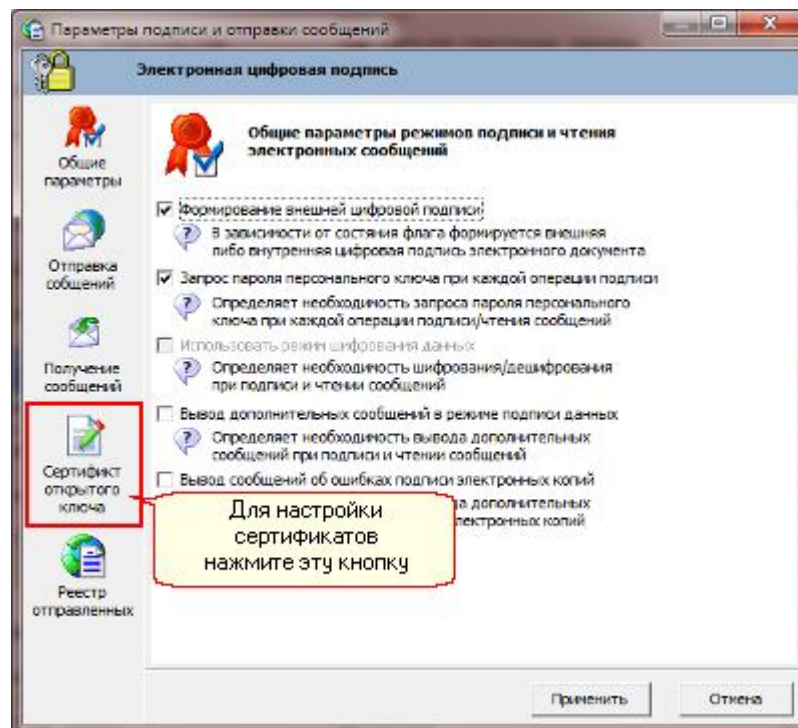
Параметры подписи и отправки сообщений

Электронная цифровая подпись

Общие параметры

Отправка сообщений

Получение сообщений

Сертификат открытого ключа

Реестр отправленных

Общие параметры режимов подписи и чтения электронных сообщений

☑ Формирование внешней цифровой подписи
В зависимости от состяния флага формируется внешняя либо внутренняя цифровая подпись электронного документа

☑ Запрос пароля персонального ключа при каждой операции подписи
Определяет необходиость запроса пароля персонального ключа при каждой операции подписи/чтения сообщений

☐ Использовать режим шифрования данных
Определяет необходимость шифрования/дешифрования при подписи и чтении сообщений

☐ Вывод дополнительных сообщений в режиме подписи данных
Определяет необходимость вывода дополнительных сообщений при подписи и чтении сообщений

☐ Вывод сообщений об ошибках подписи электронных копий
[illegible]да дополнительных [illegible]электронных копий

Для настройки сертификатов нажмите эту кнопку

Применить

Отмена